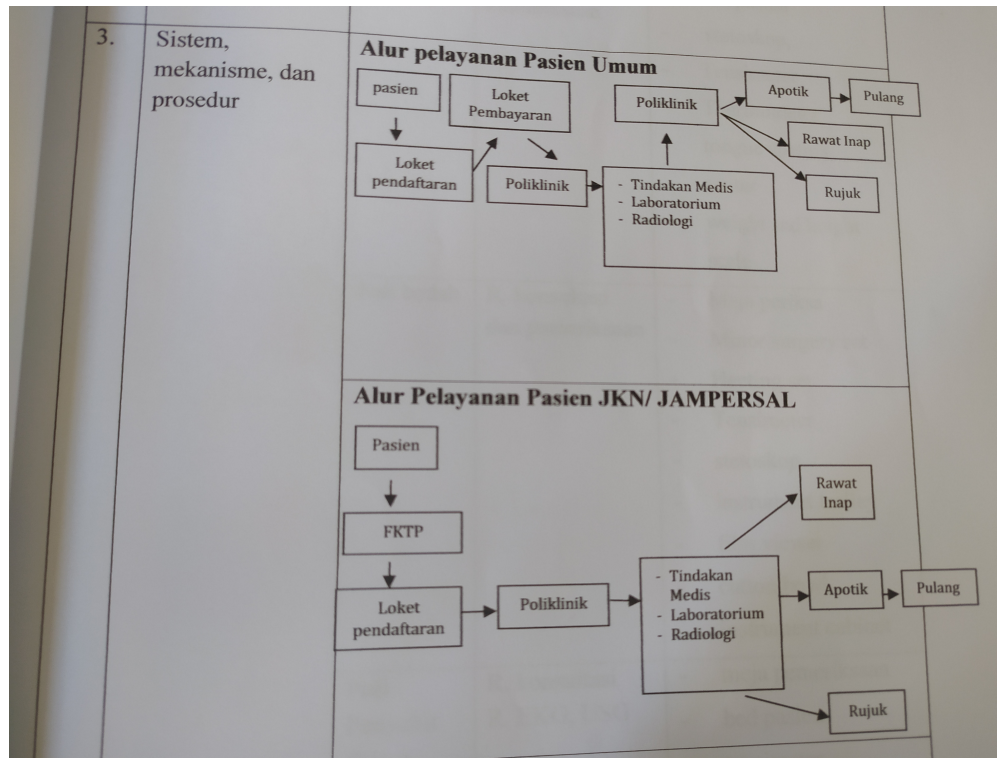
3. Sistem, mekanisme, dan prosedur

Alur pelayanan Pasien Umum

pasien

Loket pendaftaran

Loket Pembayaran

Poliklinik

- Tindakan Medis
- Laboratorium
- Radiologi

Poliklinik

Apotik

Pulang

Rawat Inap

Rujuk

Alur Pelayanan Pasien JKN/ JAMPERSAL

Pasien

FKTP

Loket pendaftaran

Poliklinik

- Tindakan Medis
- Laboratorium
- Radiologi

Rawat Inap

Apotik

Pulang

Rujuk